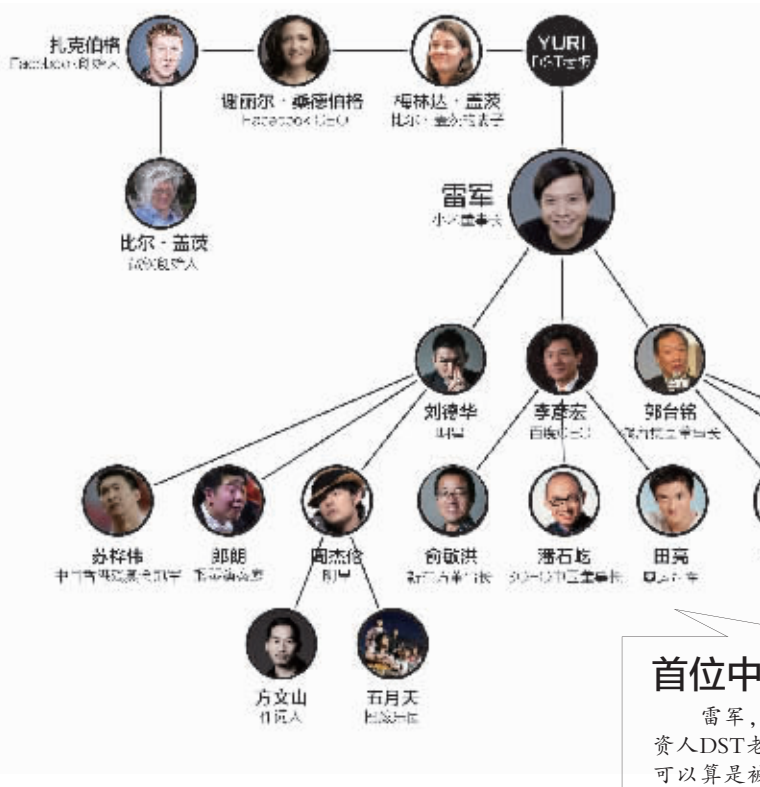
扎克伯格
Facebook创始人

谢丽尔·桑德伯格
Facebook COO

梅林达·盖茨
比尔·盖茨的妻子

YURI
DST老板

比尔·盖茨
微软创始人

雷军
小米董事长

刘德华
明星

李彦宏
百度CEO

郭台铭
鸿海精密董事长

苏梓伟
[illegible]

郎朗
钢琴演奏家

周杰伦
明星

俞敏洪
新东方董事长

潘石屹
SOHO中国董事长

田亮
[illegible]

方文山
作词人

五月天
摇滚乐团

首位中

雷军，
资人DST老
可以算是被